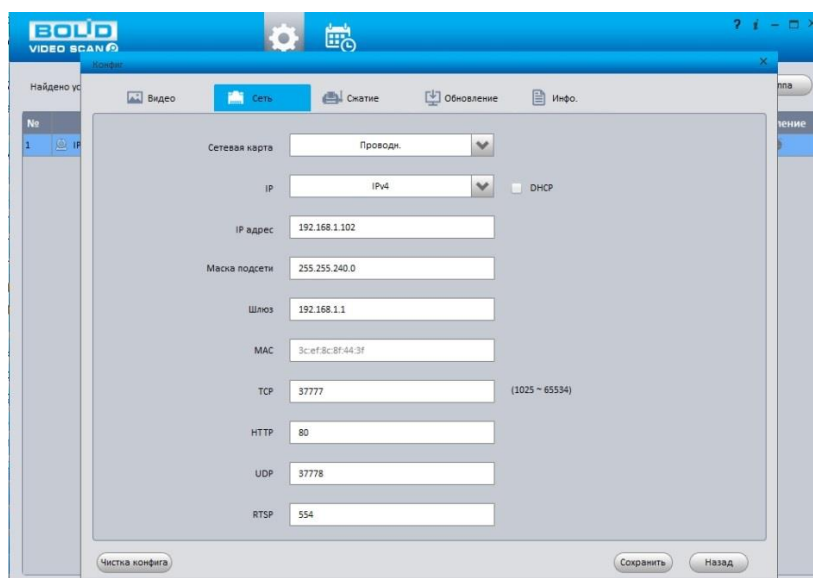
BOLID
VIDEO SCAN

? i – □ ×

Конфиг ×

Найдено ус

ппа

№

ление

1 IP

Видео Сеть Сжатие Обновление Инфо.

Сетевая карта Проводн.

IP IPv4 DHCP

IP адрес 192.168.1.102

Маска подсети 255.255.240.0

Шлюз 192.168.1.1

MAC 3c:ef:8c:8f:44:3f

TCP 37777 (1025 ~ 65534)

HTTP 80

UDP 37778

RTSP 554

Чистка конфига

Сохранить Назад